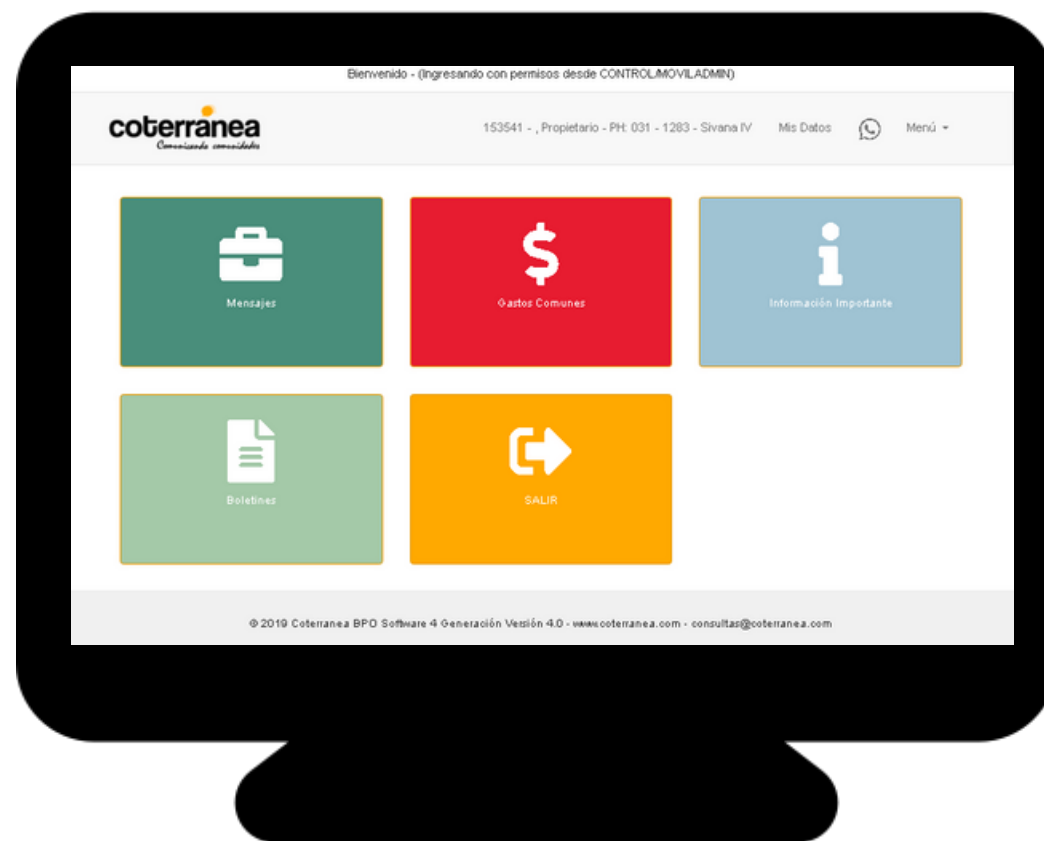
Bienvenido - (Ingresando con permisos desde CONTROLMOVILADMIN)

coterranea
Comunicando comunidades

153541 - , Propietario - PH: 031 - 1283 - Sivana IV Mis Datos Menú

Mensajes

Gastos Comunes

Información Importante

Boletines

SALIR

© 2019 Coterranea BPO Software 4 Generación Versión 4.0 - www.coterranea.com - consultas@coterranea.com